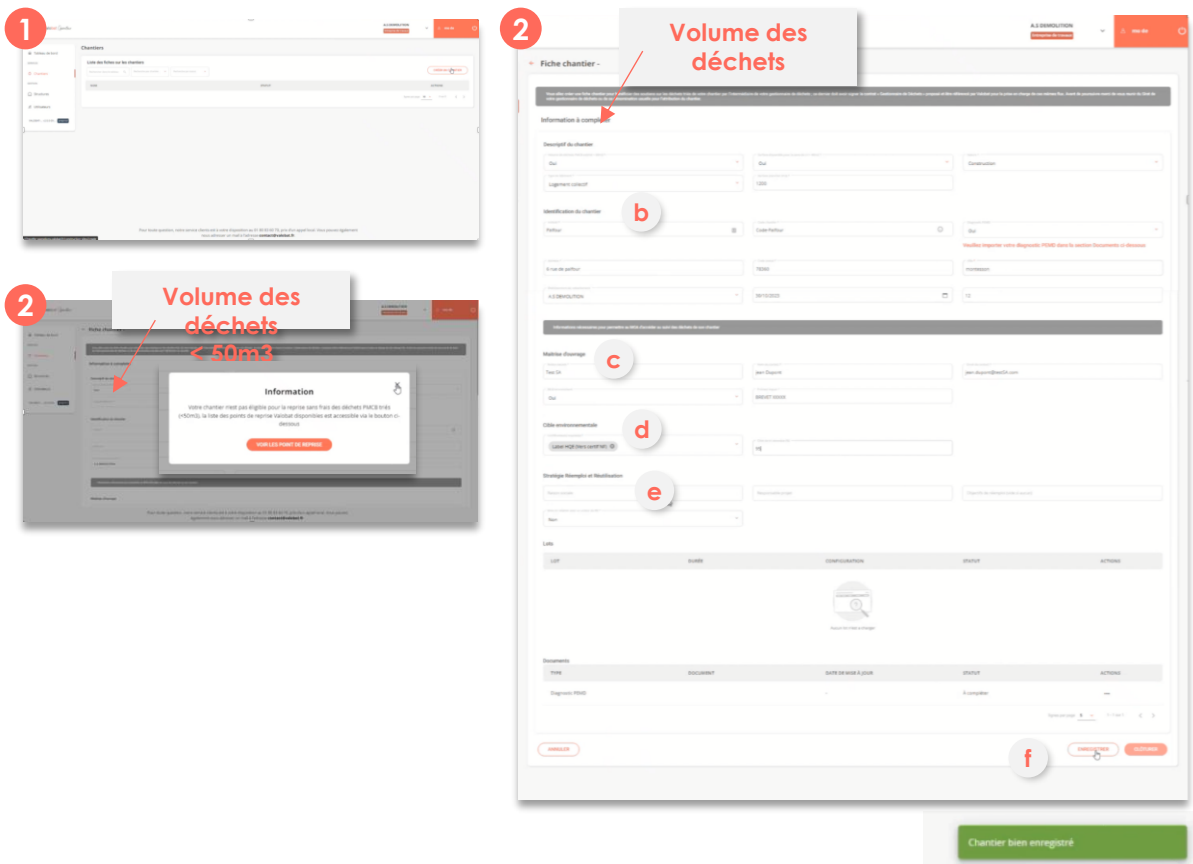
1

Chantiers

Liste des fiches sur les chantiers

2

Volume des déchets

< 50m3

Information

Votre chantier n'est pas éligible pour la reprise sans frais des déchets PMCB triés (<50m3), la liste des points de reprise Valobat disponibles est accessible via le bouton ci-dessous

VOIR LES POINT DE REPRISE

2

Volume des déchets

Fiche chantier -

A.S DEMOLITION

Information à compléter

Descriptif du chantier

Oui

Oui

Construction

Logement collectif

1200

Identification du chantier

b

Pefitour

Code Pefitour

Oui

Veuillez importer votre diagnostic PEMD dans la section Documents ci-dessous

A rue de pefitour

75000

montesson

A.S DEMOLITION

00/10/2025

12

Maîtrise d'ouvrage

c

Test Dr

Jean Dupont

jean.dupont@test2r.com

Oui

BREVET 00000

Cible environnementale

d

Label HQE

HQ

Stratégie Réemploi et Réutilisation

e

Non

Lots

LOT | DURÉE | CONFIGURATION | STATUT | ACTIONS

Documents

| TYPE | DOCUMENT | DATE DE MISE À JOUR | STATUT | ACTIONS |
|---|---|---|---|---|
| Diagnostic PEMD | | - | À compléter | ... |

ANNULER

f

ENREGISTRER

CLÔTURER

Chantier bien enregistré